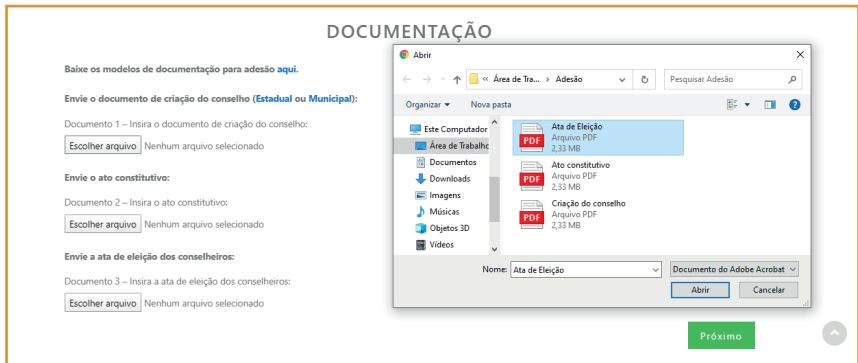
DOCUMENTAÇÃO

Baixe os modelos de documentação para adesão aqui.

Envie o documento de criação do conselho (Estadual ou Municipal):

Documento 1 – Insira o documento de criação do conselho:

Escolher arquivo Nenhum arquivo selecionado

Envie o ato constitutivo:

Documento 2 – Insira o ato constitutivo:

Escolher arquivo Nenhum arquivo selecionado

Envie a ata de eleição dos conselheiros:

Documento 3 – Insira a ata de eleição dos conselheiros:

Escolher arquivo Nenhum arquivo selecionado

Abrir

« Área de Tra... › Adesão

Pesquisar Adesão

Organizar ▾ Nova pasta

Este Computador
Área de Trabalho
Documentos
Downloads
Imagens
Músicas
Objetos 3D
Vídeos

PDF Ata de Eleição
Arquivo PDF
2,33 MB

PDF Ato constitutivo
Arquivo PDF
2,33 MB

PDF Criação do conselho
Arquivo PDF
2,33 MB

Nome: Ata de Eleição

Documento do Adobe Acrobat

Abrir Cancelar

Próximo